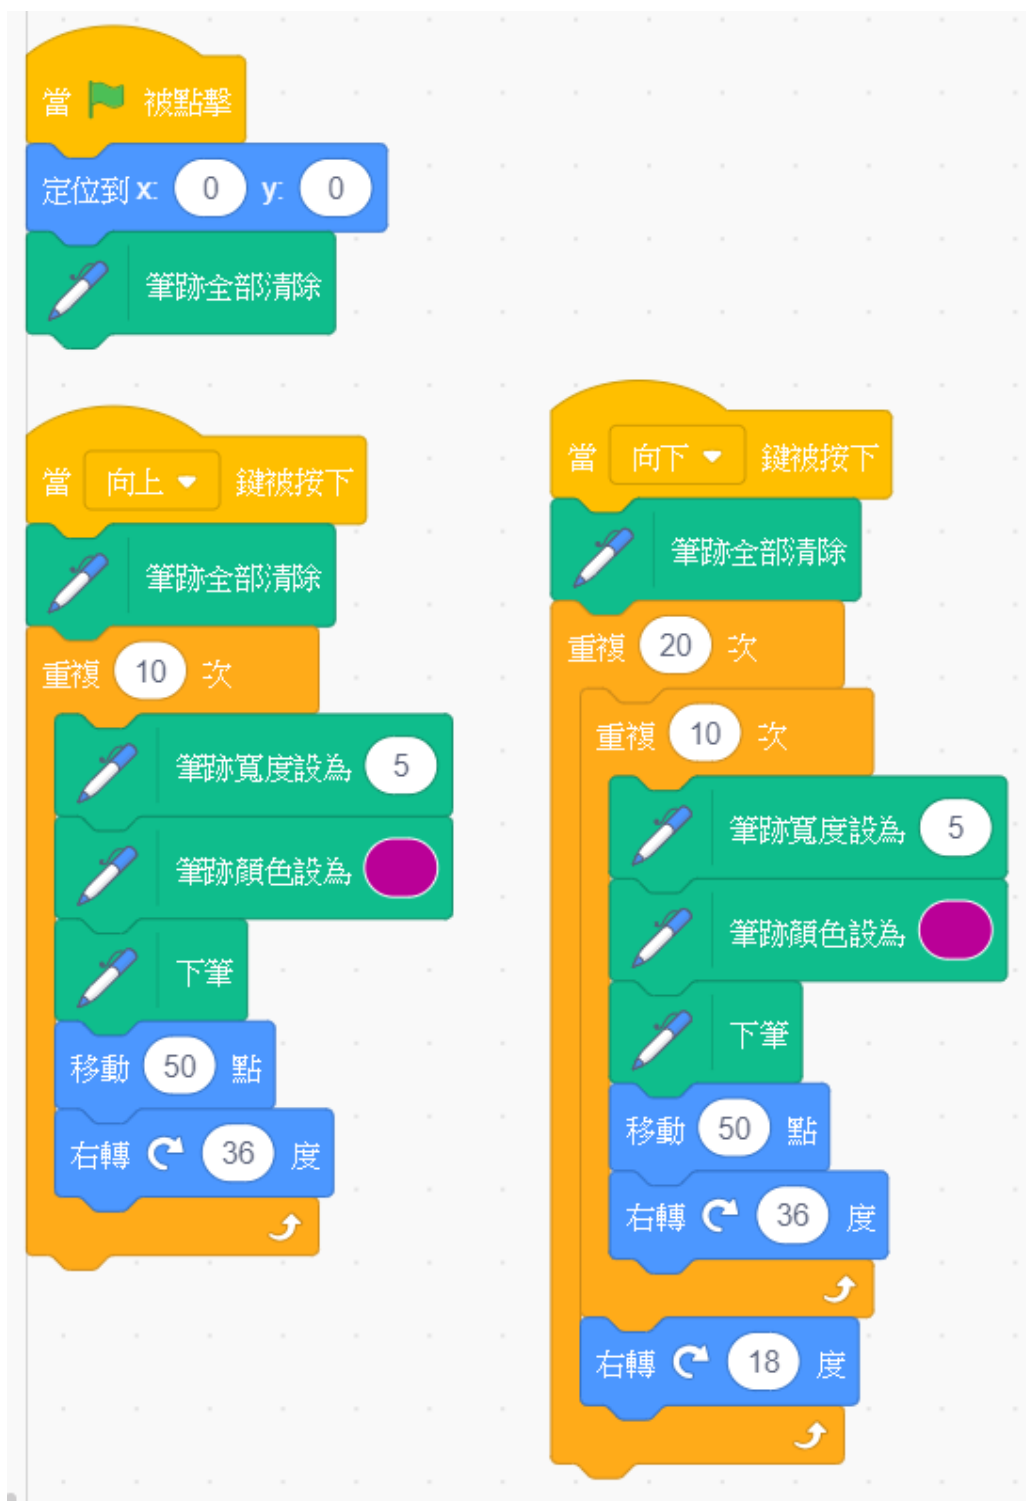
當 被點擊
定位到 x: 0 y: 0
筆跡全部清除

當 向上 鍵被按下
筆跡全部清除
重複 10 次
筆跡寬度設為 5
筆跡顏色設為
下筆
移動 50 點
右轉 36 度

當 向下 鍵被按下
筆跡全部清除
重複 20 次
重複 10 次
筆跡寬度設為 5
筆跡顏色設為
下筆
移動 50 點
右轉 36 度
右轉 18 度